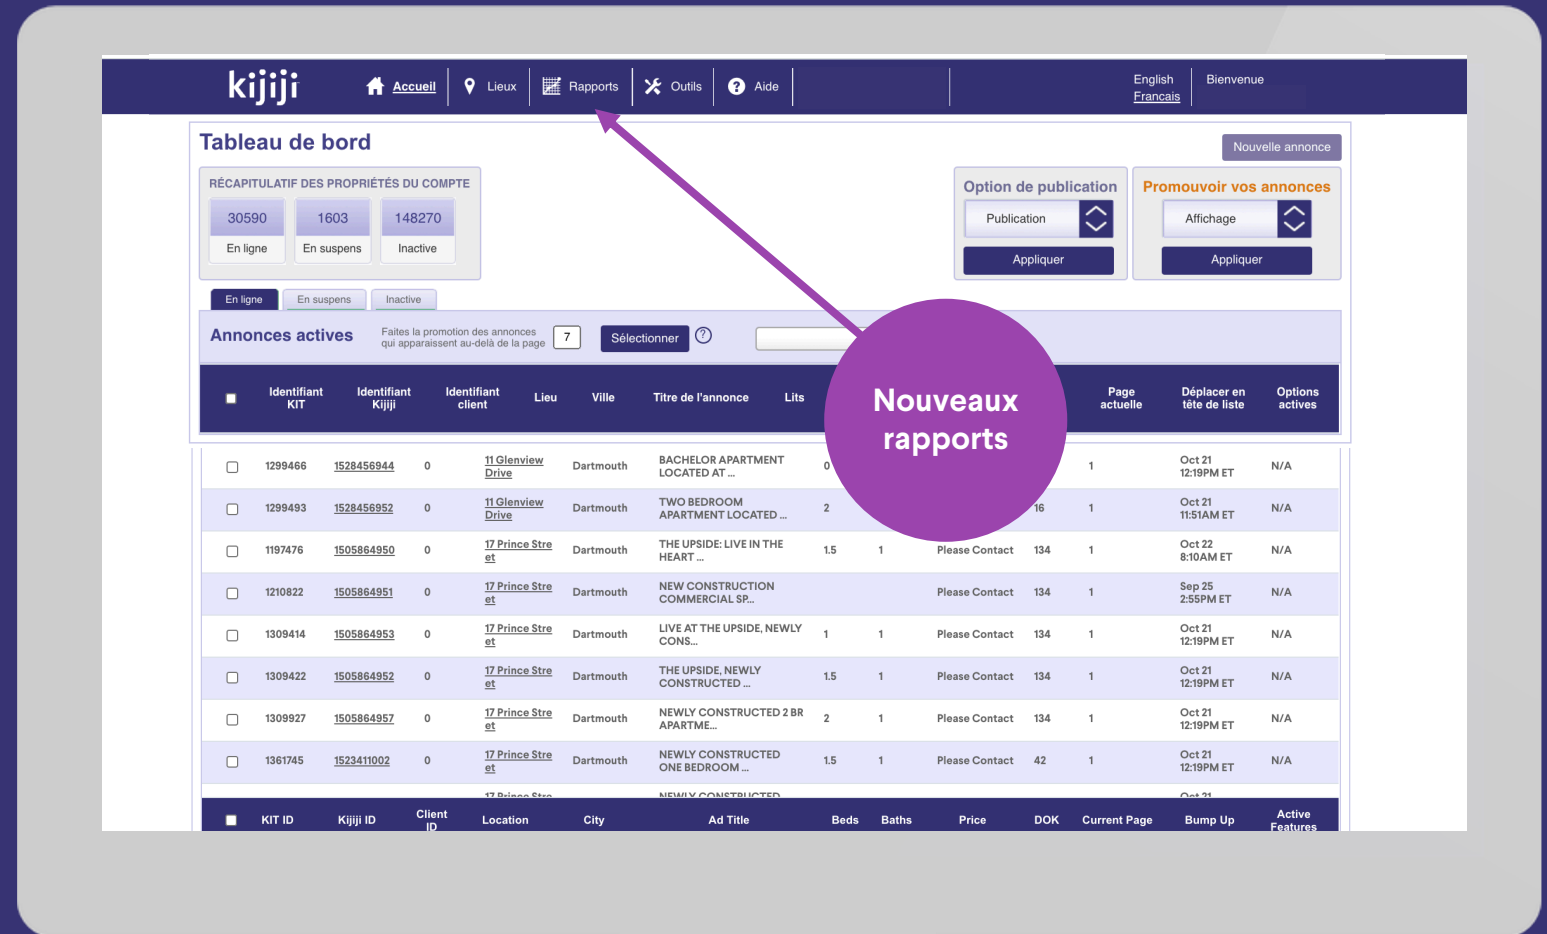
kijiji
Accueil | Lieux | Rapports | Outils | Aide
English
Francais
Bienvenue

Tableau de bord
Nouvelle annonce

RÉCAPITULATIF DES PROPRIÉTÉS DU COMPTE
| 30590 | 1603 | 148270 |
|---|---|---|
| En ligne | En suspens | Inactive |

Option de publication
Publication
Appliquer

Promouvoir vos annonces
Affichage
Appliquer

En ligne | En suspens | Inactive

Annonces actives
Faites la promotion des annonces qui apparaissent au-delà de la page
7
Sélectionner
?

Nouveaux rapports

| | Identifiant KIT | Identifiant Kijiji | Identifiant client | Lieu | Ville | Titre de l'annonce | Lits | | | | Page actuelle | Déplacer en tête de liste | Options actives |
|---|---|---|---|---|---|---|---|---|---|---|---|---|---|
| ☐ | 1299466 | 1528456944 | 0 | 11 Glenview Drive | Dartmouth | BACHELOR APARTMENT LOCATED AT ... | 0 | | | | 1 | Oct 21 12:19PM ET | N/A |
| ☐ | 1299493 | 1528456952 | 0 | 11 Glenview Drive | Dartmouth | TWO BEDROOM APARTMENT LOCATED ... | 2 | | | 16 | 1 | Oct 21 11:51AM ET | N/A |
| ☐ | 1197476 | 1505864950 | 0 | 17 Prince Street | Dartmouth | THE UPSIDE: LIVE IN THE HEART ... | 1.5 | 1 | Please Contact | 134 | 1 | Oct 22 8:10AM ET | N/A |
| ☐ | 1210822 | 1505864951 | 0 | 17 Prince Street | Dartmouth | NEW CONSTRUCTION COMMERCIAL SP... | | | Please Contact | 134 | 1 | Sep 25 2:55PM ET | N/A |
| ☐ | 1309414 | 1505864953 | 0 | 17 Prince Street | Dartmouth | LIVE AT THE UPSIDE, NEWLY CONS... | 1 | 1 | Please Contact | 134 | 1 | Oct 21 12:19PM ET | N/A |
| ☐ | 1309422 | 1505864952 | 0 | 17 Prince Street | Dartmouth | THE UPSIDE, NEWLY CONSTRUCTED ... | 1.5 | 1 | Please Contact | 134 | 1 | Oct 21 12:19PM ET | N/A |
| ☐ | 1309927 | 1505864957 | 0 | 17 Prince Street | Dartmouth | NEWLY CONSTRUCTED 2 BR APARTME... | 2 | 1 | Please Contact | 134 | 1 | Oct 21 12:19PM ET | N/A |
| ☐ | 1361745 | 1523411002 | 0 | 17 Prince Street | Dartmouth | NEWLY CONSTRUCTED ONE BEDROOM ... | 1.5 | 1 | Please Contact | 42 | 1 | Oct 21 12:19PM ET | N/A |
| ☐ | KIT ID | Kijiji ID | Client ID | Location | City | Ad Title | Beds | Baths | Price | DOK | Current Page | Bump Up | Active Features |